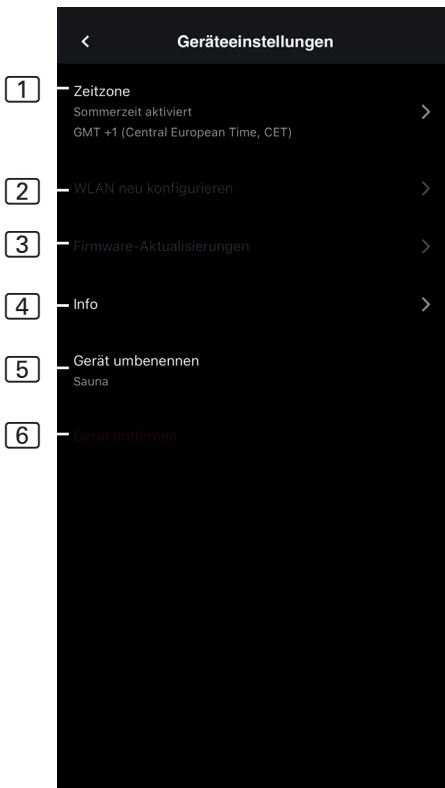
<

Geräteeinstellungen

1 Zeitzone
Sommerzeit aktiviert
GMT +1 (Central European Time, CET)
>

2 WLAN neu konfigurieren
>

3 Firmware-Aktualisierungen
>

4 Info
>

5 Gerät umbenennen
Sauna

6 Gerät entfernen